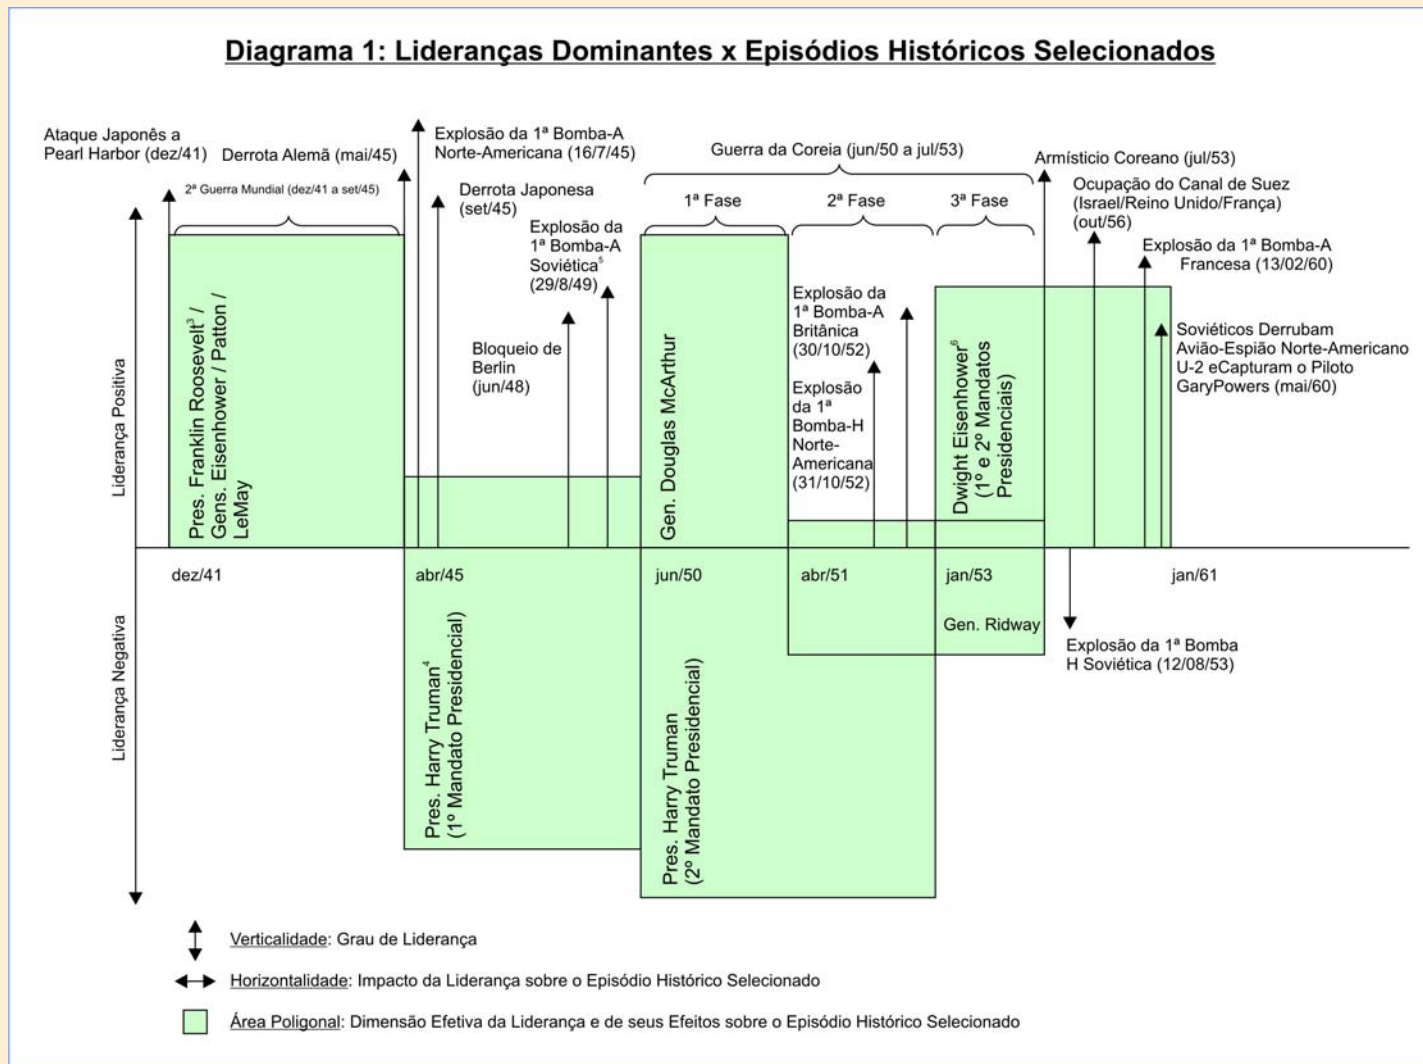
Diagrama 1: Lideranças Dominantes x Episódios Históricos Selecionados

Ataque Japonês a Pearl Harbor (dez/41)

Derrota Alemã (mai/45)

2ª Guerra Mundial (dez/41 a set/45)

Explosão da 1ª Bomba-A Norte-Americana (16/7/45)

Derrota Japonesa (set/45)

Explosão da 1ª Bomba-A Soviética$^5$ (29/8/49)

Bloqueio de Berlin (jun/48)

Guerra da Coreia (jun/50 a jul/53)

1ª Fase

2ª Fase

3ª Fase

Explosão da 1ª Bomba-A Britânica (30/10/52)

Explosão da 1ª Bomba-H Norte-Americana (31/10/52)

Armistício Coreano (jul/53)

Ocupação do Canal de Suez (Israel/Reino Unido/França) (out/56)

Explosão da 1ª Bomba-A Francesa (13/02/60)

Soviéticos Derrubam Avião-Espião Norte-Americano U-2 eCapturam o Piloto GaryPowers (mai/60)

Liderança Positiva

Pres. Franklin Roosevelt$^3$ / Gens. Eisenhower / Patton / LeMay

Gen. Douglas McArthur

Dwight Eisenhower$^6$ (1º e 2º Mandatos Presidenciais)

dez/41

abr/45

jun/50

abr/51

jan/53

jan/61

Gen. Ridway

Explosão da 1ª Bomba H Soviética (12/08/53)

Liderança Negativa

Pres. Harry Truman$^4$ (1º Mandato Presidencial)

Pres. Harry Truman (2º Mandato Presidencial)

Verticalidade: Grau de Liderança

Horizontalidade: Impacto da Liderança sobre o Episódio Histórico Selecionado

Área Poligonal: Dimensão Efetiva da Liderança e de seus Efeitos sobre o Episódio Histórico Selecionado